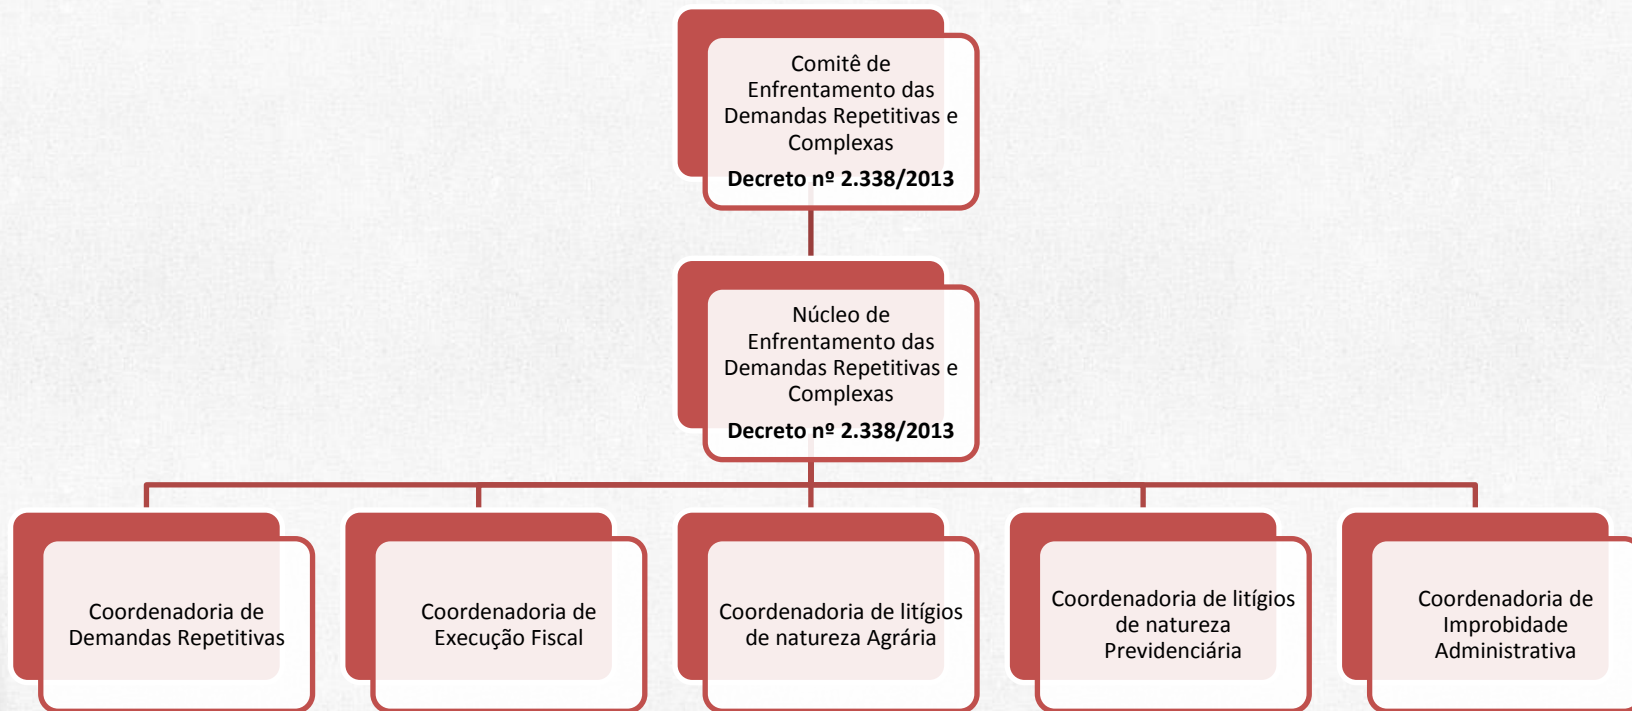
Comitê de Enfrentamento das Demandas Repetitivas e Complexas
Decreto nº 2.338/2013

Núcleo de Enfrentamento das Demandas Repetitivas e Complexas
Decreto nº 2.338/2013

Coordenadoria de Demandas Repetitivas

Coordenadoria de Execução Fiscal

Coordenadoria de litígios de natureza Agrária

Coordenadoria de litígios de natureza Previdenciária

Coordenadoria de Improbidade Administrativa